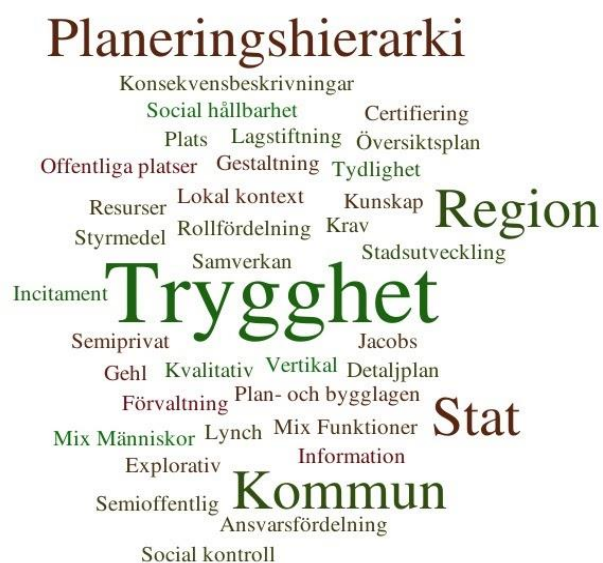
Planeringshierarki
Konsekvensbeskrivningar
Social hållbarhet Certifiering
Plats Lagstiftning Översiktsplan
Offentliga platser Gestaltning Tydlighet
Resurser Lokal kontext Kunskap Region
Styrmedel Rollfördelning Krav
Samverkan Stadsutveckling
Incitament Trygghet
Semiprivat Jacobs
Gehl Kvalitativ Vertikal Detaljplan
Förvaltning Plan- och bygglagen Stat
Mix Människor Lynch Mix Funktioner
Explorativ Information
Semioffentlig Kommun
Ansvarsfördelning
Social kontroll